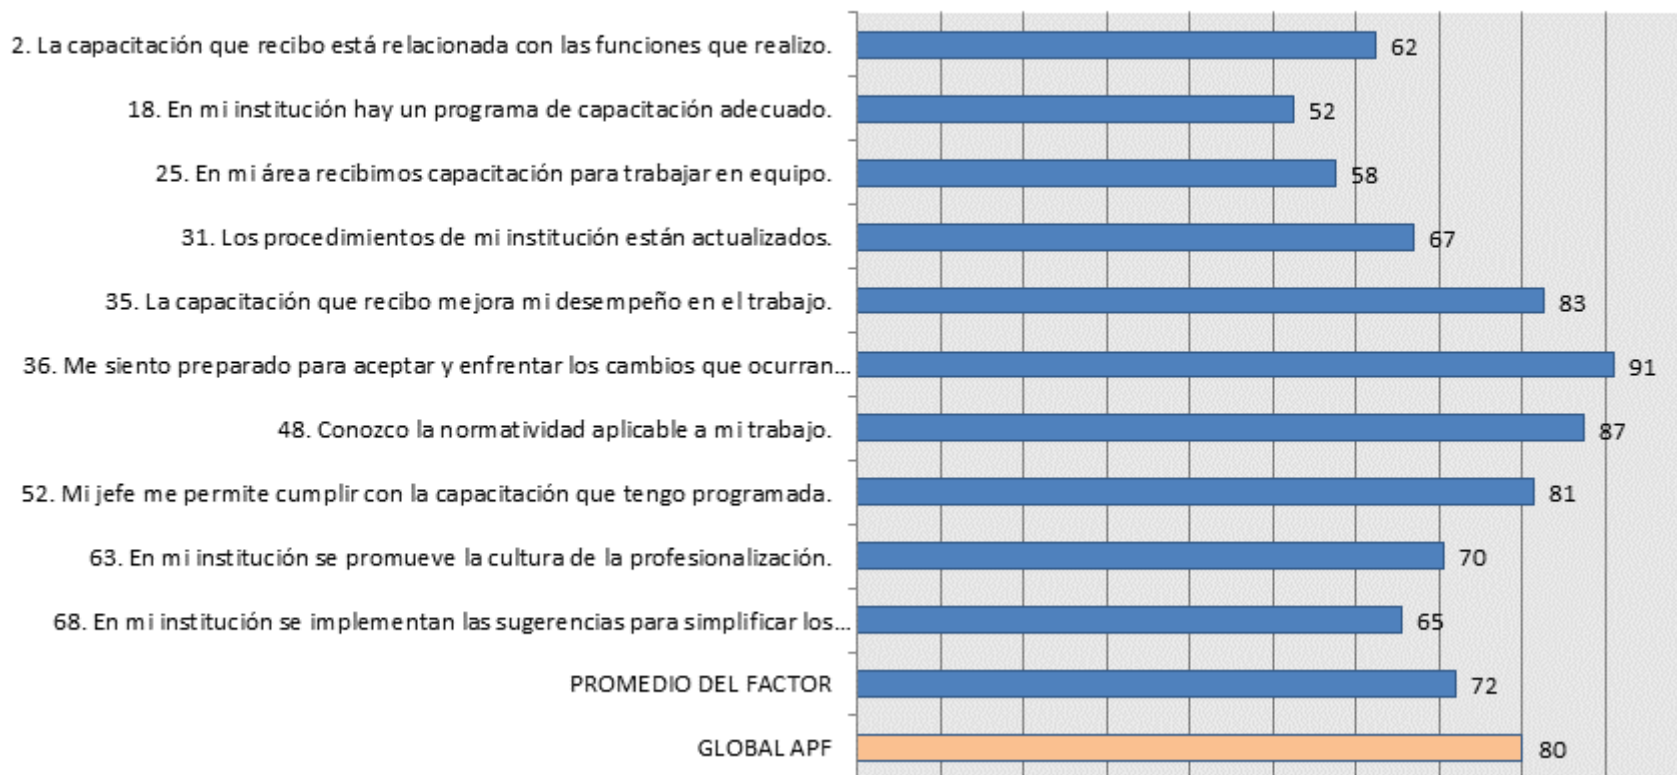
2. La capacitación que recibo está relacionada con las funciones que realizo. 62

18. En mi institución hay un programa de capacitación adecuado. 52

25. En mi área recibimos capacitación para trabajar en equipo. 58

31. Los procedimientos de mi institución están actualizados. 67

35. La capacitación que recibo mejora mi desempeño en el trabajo. 83

36. Me siento preparado para aceptar y enfrentar los cambios que ocurran... 91

48. Conozco la normatividad aplicable a mi trabajo. 87

52. Mi jefe me permite cumplir con la capacitación que tengo programada. 81

63. En mi institución se promueve la cultura de la profesionalización. 70

68. En mi institución se implementan las sugerencias para simplificar los... 65

PROMEDIO DEL FACTOR 72

GLOBAL APF 80